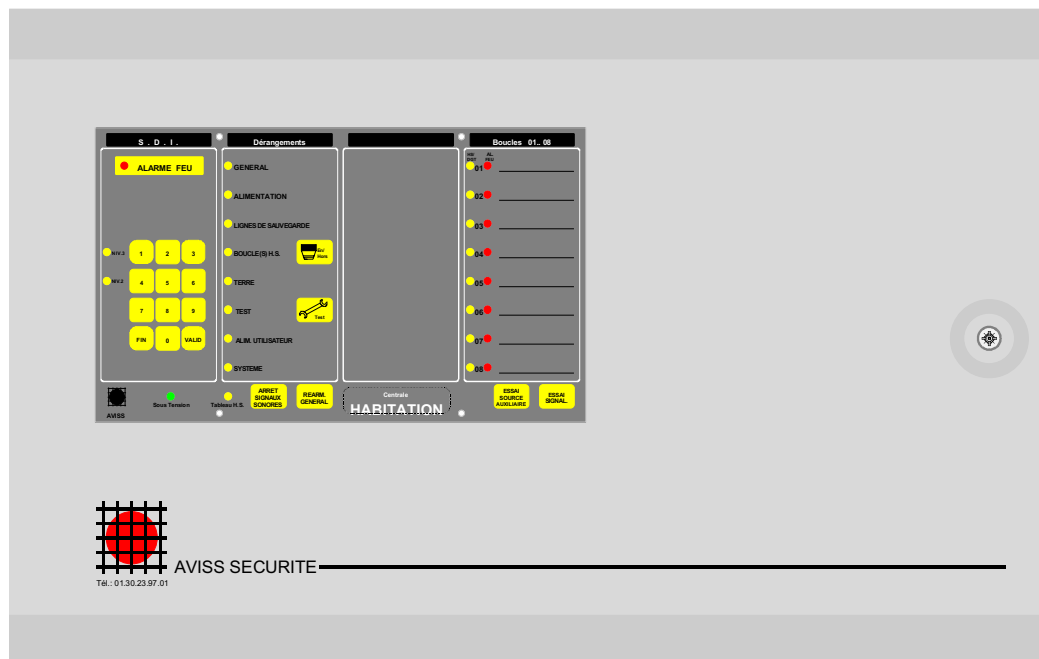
S . D . I .

ALARME FEU

NIV.3

NIV.2

1 2 3
4 5 6
7 8 9
FIN 0 VALID

Dérangements

GENERAL
ALIMENTATION
LIGNES DE SAUVEGARDE
BOUCLE(S) H.S.
TERRE
TEST
ALIM. UTILISATEUR
SYSTEME

Boucles 01.. 08

01
02
03
04
05
06
07
08

AVISS
Sous Tension
Tableau H.S.
ARRET SIGNAUX SONORES
REARM. GENERAL
Centrale
HABITATION
ESSAI SOURCE AUXILIAIRE
ESSAI SIGNAL.

AVISS SECURITE
Tél.: 01.30.23.97.01